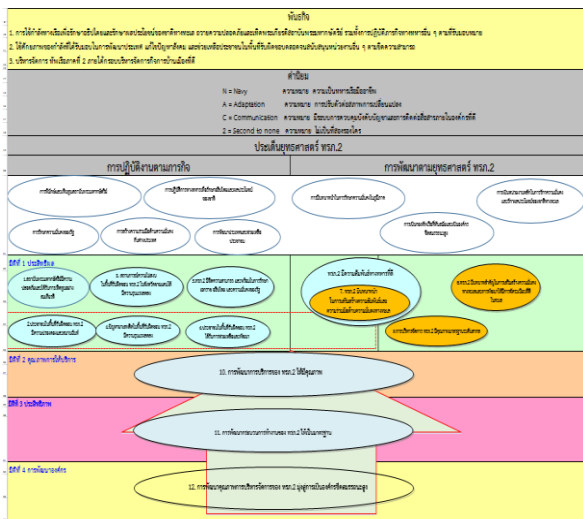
พันธกิจ

1. การให้กำลังทางเรือเตรียมพร้อมและปฏิบัติการ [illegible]

2. ให้ความช่วยเหลือ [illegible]

3. บริหารจัดการ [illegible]

ค่านิยม

N = Navy ความหมาย ความเป็นทหารเรืออาชีพ

A = Adaptation ความหมาย การปรับตัวต่อสภาพการเปลี่ยนแปลง

C = Communication ความหมาย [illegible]

2 = Second to none ความหมาย ไม่เป็นที่สองรองใคร

ประเด็นยุทธศาสตร์ ทรภ.2

การปฏิบัติงานตามภารกิจ

การพัฒนาตามยุทธศาสตร์ ทรภ.2

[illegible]

มิติที่ 1 ประสิทธิผล

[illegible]

มิติที่ 2 คุณภาพการให้บริการ

10. การพัฒนาการบริการของ ทรภ.2 ให้มีคุณภาพ

มิติที่ 3 ประสิทธิภาพ

11. การพัฒนาระบบการทำงานของ ทรภ.2 ให้เป็นมาตรฐาน

มิติที่ 4 การพัฒนาองค์กร

12. การพัฒนาคุณภาพการบริหารจัดการของ ทรภ.2 มุ่งสู่การเป็นองค์กรที่ดีและทันสมัย